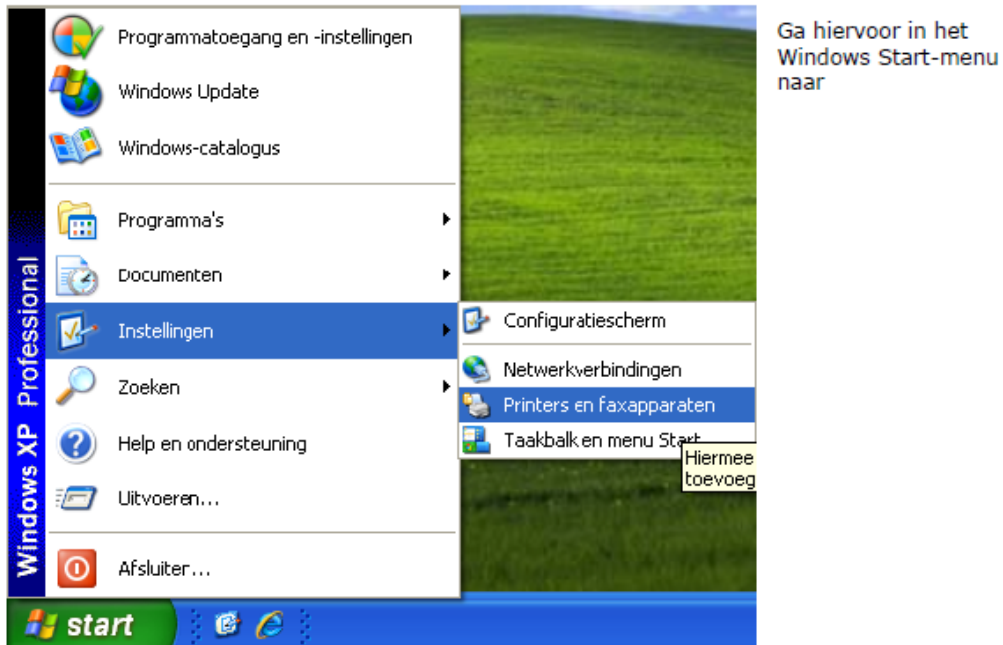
Windows XP Professional

Programmatoegang en -instellingen

Windows Update

Windows-catalogus

Programma's

Documenten

Instellingen

Zoeken

Help en ondersteuning

Uitvoeren...

Afsluiten...

Configuratiescherm

Netwerkverbindingen

Printers en faxapparaten

Taakbalk en menu Start

Hiermee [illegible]
toevoeg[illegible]

start

Ga hiervoor in het Windows Start-menu naar